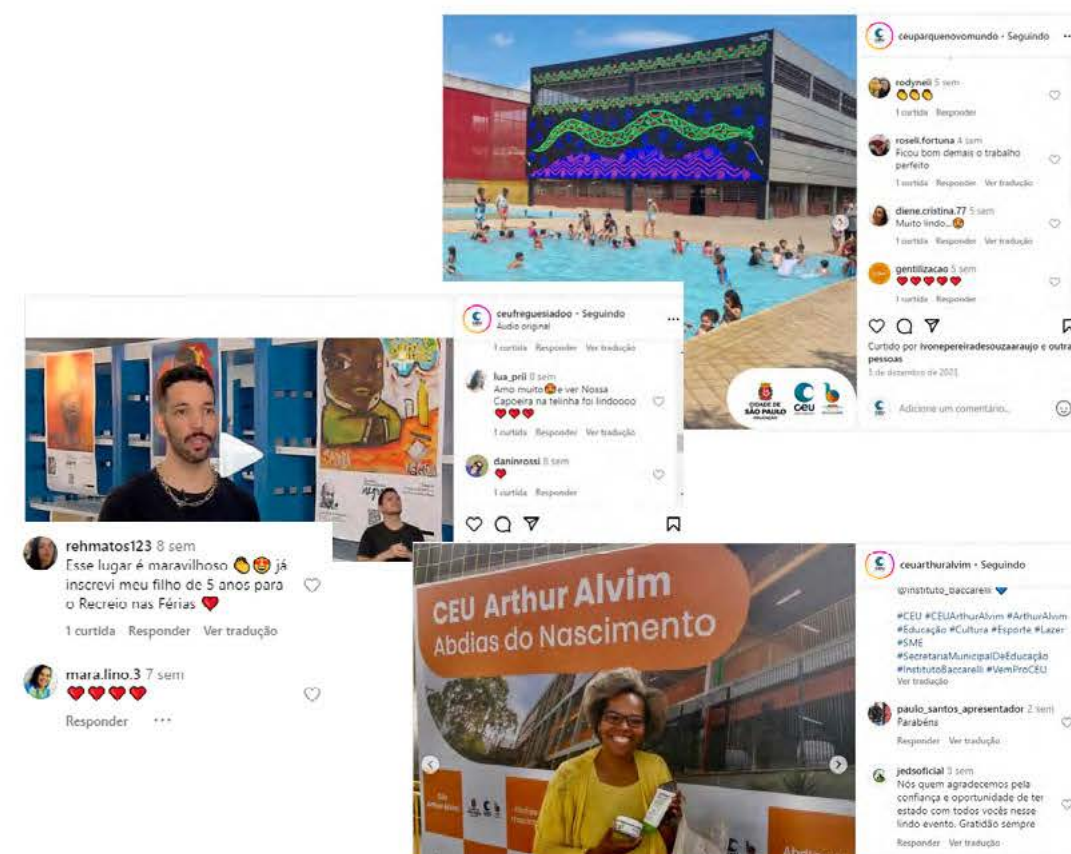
ceuparquenovomundo • Seguindo

rodyneli 5 sem
👏👏👏
1 curtida Responder

roseli.fortuna 4 sem
Ficou bom demais o trabalho perfeito
1 curtida Responder Ver tradução

diene.cristina.77 5 sem
Muito lindo...😍
1 curtida Responder Ver tradução

gentilizacao 5 sem
❤️❤️❤️❤️❤️
1 curtida Responder

Curtido por ivonepereiradesouzaaraujo e outras pessoas
3 de dezembro de 2023

Adicione um comentário...

CIDADE DE SÃO PAULO EDUCAÇÃO
CEU

ceufreguesiadoo • Seguindo
Áudio original

1 curtida Responder Ver tradução

lua_prii 8 sem
Amo muito😍e ver Nossa Capoeira na telinha foi lindoooo ❤️❤️❤️
1 curtida Responder Ver tradução

daninrossi 8 sem
❤️
1 curtida Responder

rehmatos123 8 sem
Esse lugar é maravilhoso 👏😍 já inscrevi meu filho de 5 anos para o Recreio nas Férias ❤️
1 curtida Responder Ver tradução

mara.lino.3 7 sem
❤️❤️❤️❤️
Responder ···

ceuarthuralvim • Seguindo

@instituto_baccarelli 💙

#CEU #CEUArthurAlvim #ArthurAlvim #Educação #Cultura #Esporte #Lazer #SME #SecretariaMunicipalDeEducação #InstitutoBaccarelli #VemProCEU
Ver tradução

paulo_santos_apresentador 2 sem
Parabéns
Responder Ver tradução

jedsoficial 3 sem
Nós quem agradecemos pela confiança e oportunidade de ter estado com todos vocês nesse lindo evento. Gratidão sempre
Responder Ver tradução

CEU Arthur Alvim
Abdias do Nascimento